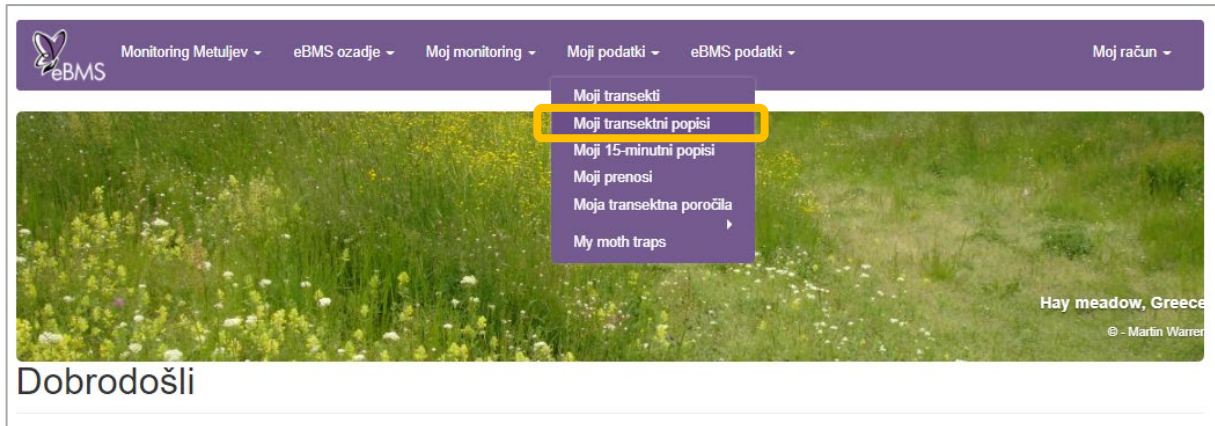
eBMS Monitoring Metuljev ▾ eBMS ozadje ▾ Moj monitoring ▾ Moji podatki ▾ eBMS podatki ▾ Moj račun ▾

Moji transekti
Moji transektni popisi
Moji 15-minutni popisi
Moji prenosi
Moja transektna poročila
My moth traps

Hay meadow, Greece
© - Martin Warren

Dobrodošli